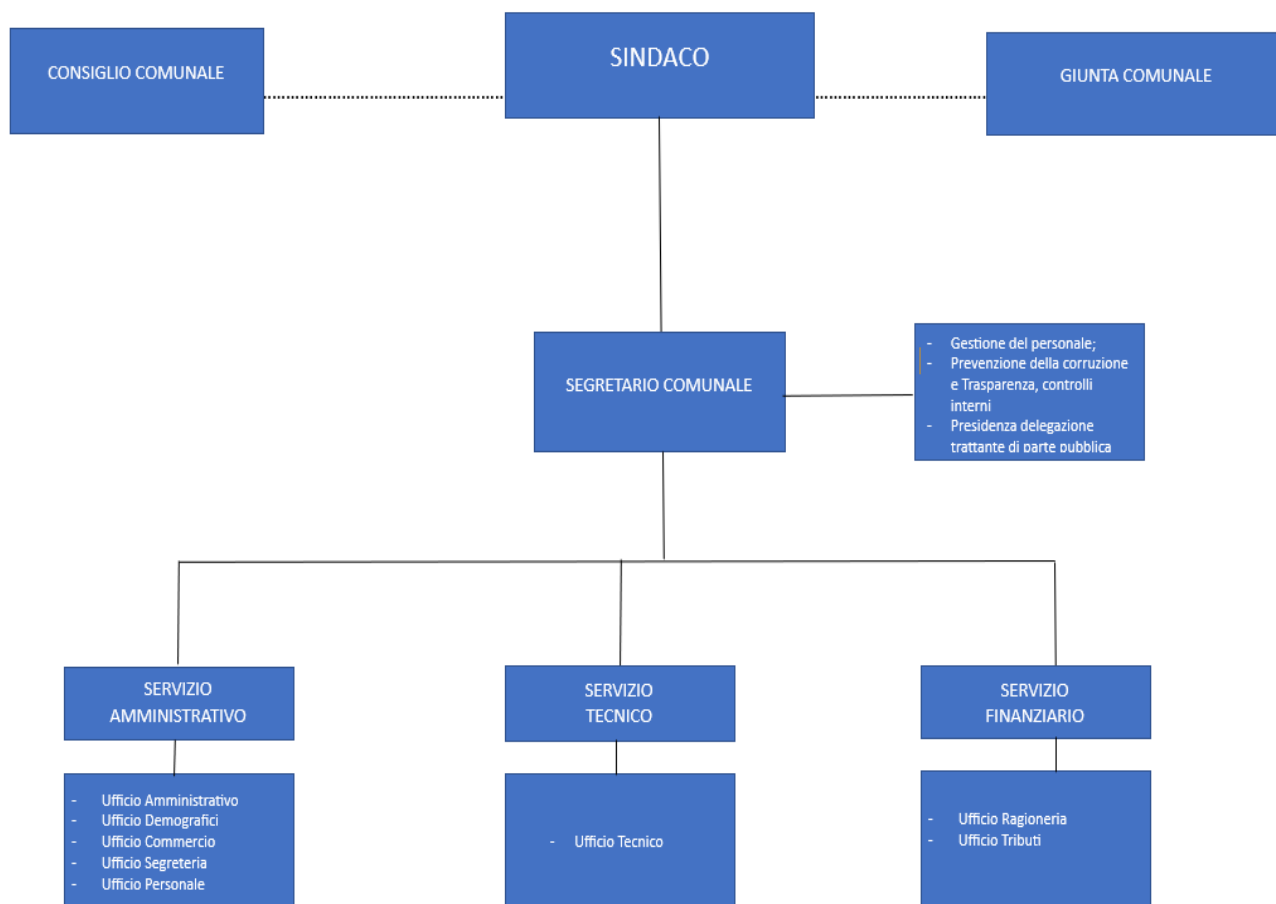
CONSIGLIO COMUNALE

SINDACO

GIUNTA COMUNALE

SEGRETARIO COMUNALE

- Gestione del personale;
- Prevenzione della corruzione e Trasparenza, controlli interni
- Presidenza delegazione trattante di parte pubblica

SERVIZIO AMMINISTRATIVO

SERVIZIO TECNICO

SERVIZIO FINANZIARIO

- Ufficio Amministrativo
- Ufficio Demografici
- Ufficio Commercio
- Ufficio Segreteria
- Ufficio Personale

- Ufficio Tecnico

- Ufficio Ragioneria
- Ufficio Tributi